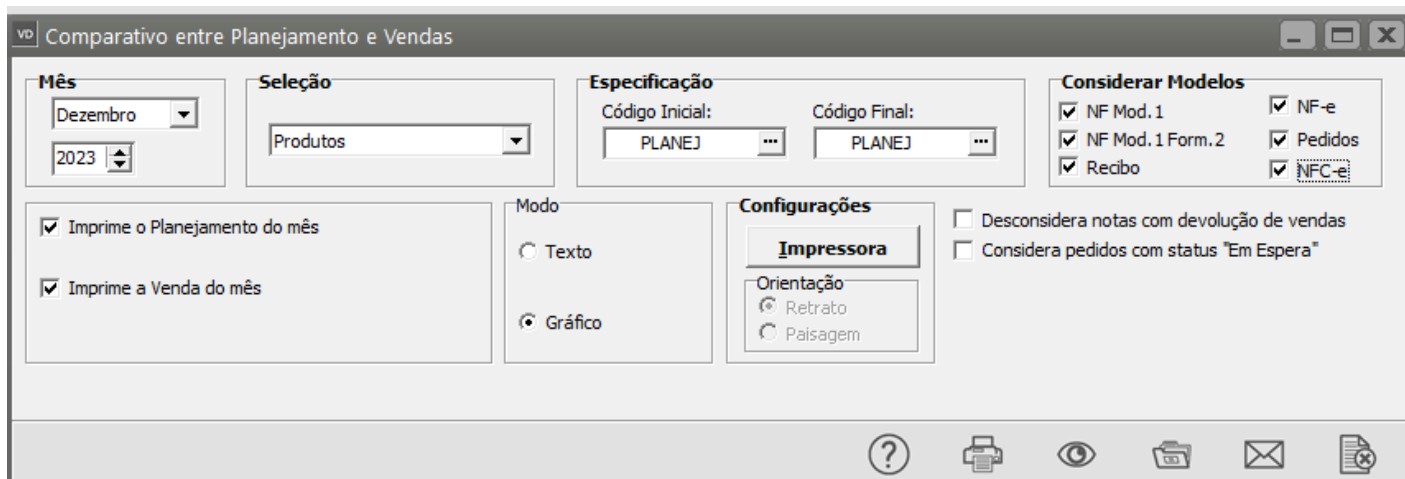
VD Comparativo entre Planejamento e Vendas

Mês
Dezembro
2023

Seleção
Produtos

Especificação
Código Inicial:
PLANEJ
Código Final:
PLANEJ

Considerar Modelos
NF Mod. 1
NF Mod. 1 Form. 2
Recibo
NF-e
Pedidos
NFC-e

Imprime o Planejamento do mês
Imprime a Venda do mês

Modo
Texto
Gráfico

Configurações
Impressora
Orientação
Retrato
Paisagem

Desconsidera notas com devolução de vendas
Considera pedidos com status "Em Espera"

?